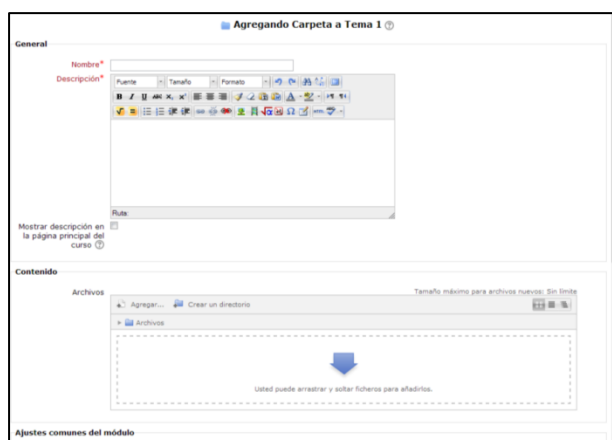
Agregando Carpeta a Tema 1

General

Nombre*

Descripción*

Fuente

Tamaño

Formato

Ruta:

Mostrar descripción en la página principal del curso

Contenido

Archivos

Tamaño máximo para archivos nuevos: Sin límite

Agregar...

Crear un directorio

Archivos

Usted puede arrastrar y soltar ficheros para añadirlos.

Ajustes comunes del módulo